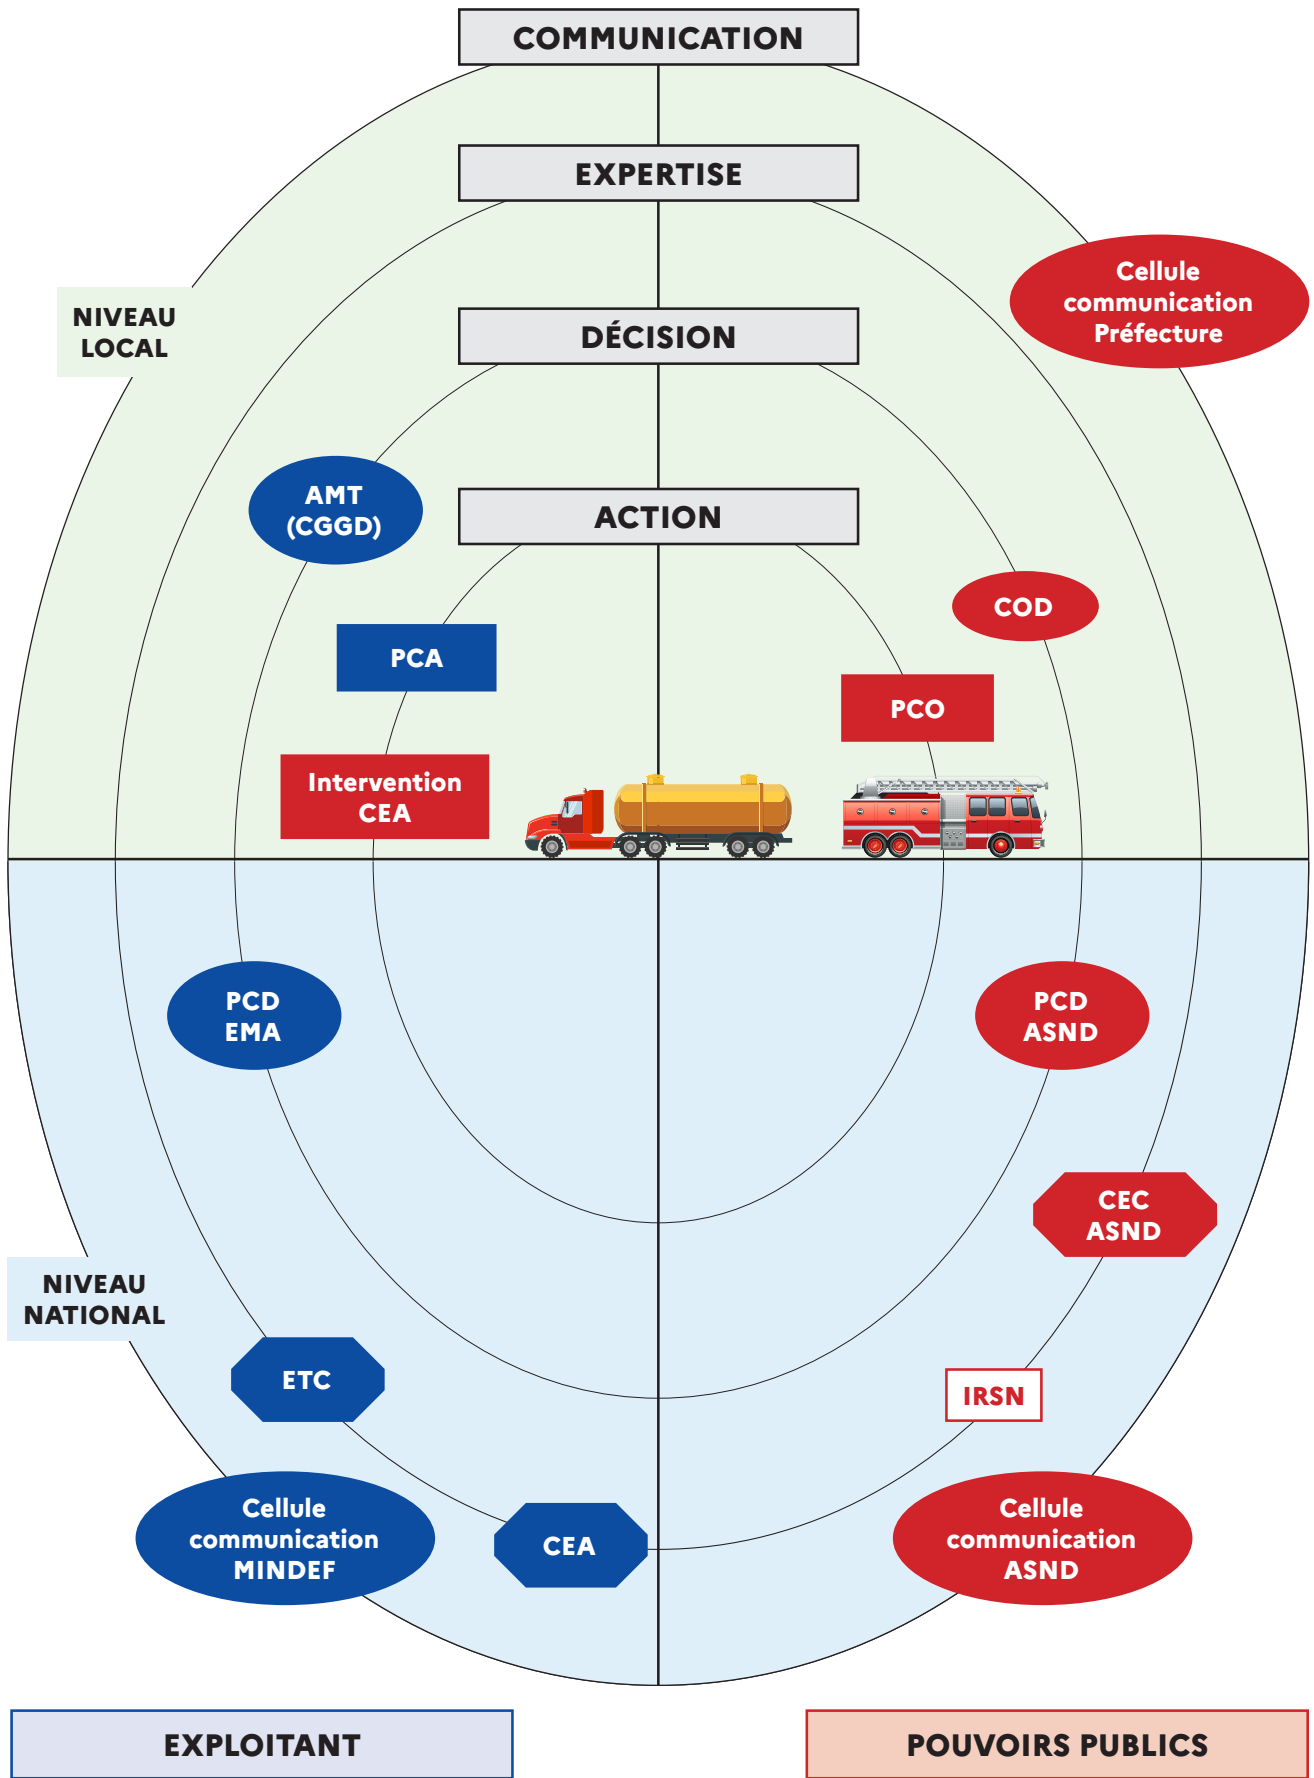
COMMUNICATION

EXPERTISE

DÉCISION

ACTION

NIVEAU LOCAL

Cellule communication Préfecture

AMT (CGGD)

COD

PCA

PCO

Intervention CEA

PCD EMA

PCD ASND

CEC ASND

NIVEAU NATIONAL

ETC

IRSN

Cellule communication MINDEF

CEA

Cellule communication ASND

EXPLOITANT

POUVOIRS PUBLICS